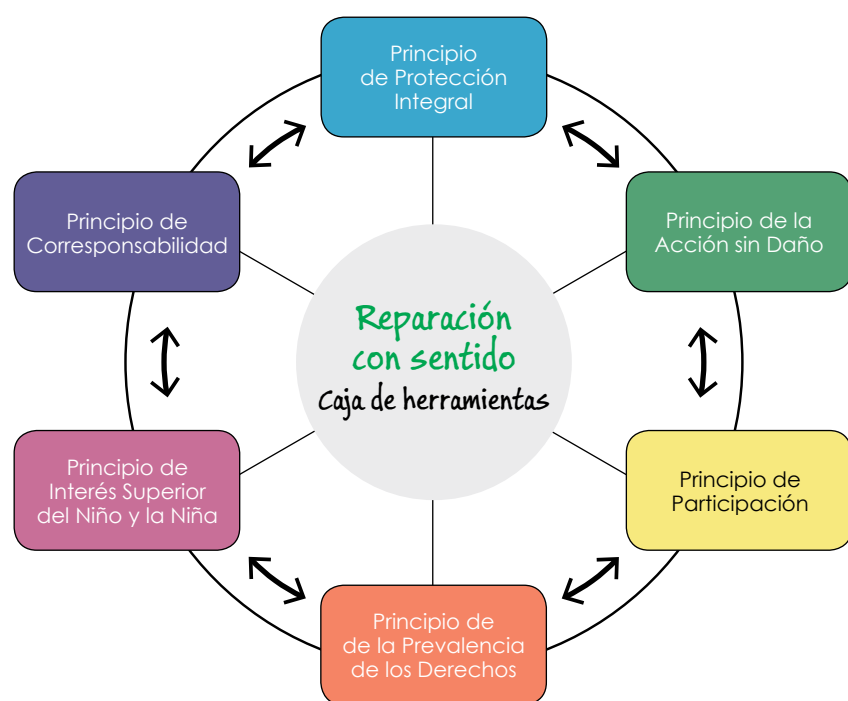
Principio de Protección Integral

Principio de la Acción sin Daño

Principio de Participación

Principio de la Prevalencia de los Derechos

Principio de Interés Superior del Niño y la Niña

Principio de Corresponsabilidad

Reparación con sentido
Caja de herramientas